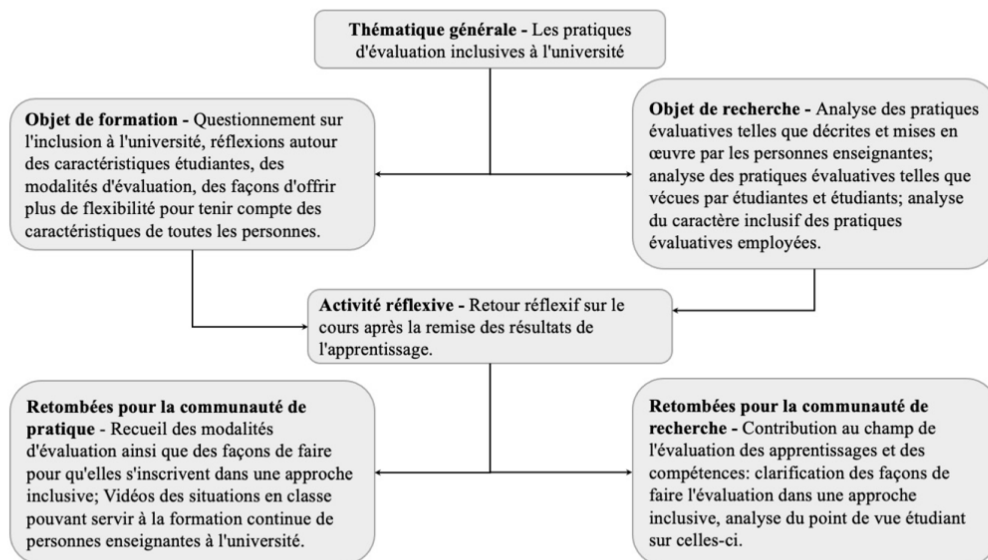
**Thématique générale -** Les pratiques d'évaluation inclusives à l'université

**Objet de formation -** Questionnement sur l'inclusion à l'université, réflexions autour des caractéristiques étudiantes, des modalités d'évaluation, des façons d'offrir plus de flexibilité pour tenir compte des caractéristiques de toutes les personnes.

**Objet de recherche -** Analyse des pratiques évaluatives telles que décrites et mises en œuvre par les personnes enseignantes; analyse des pratiques évaluatives telles que vécues par étudiantes et étudiants; analyse du caractère inclusif des pratiques évaluatives employées.

**Activité réflexive -** Retour réflexif sur le cours après la remise des résultats de l'apprentissage.

**Retombées pour la communauté de pratique -** Recueil des modalités d'évaluation ainsi que des façons de faire pour qu'elles s'inscrivent dans une approche inclusive; Vidéos des situations en classe pouvant servir à la formation continue de personnes enseignantes à l'université.

**Retombées pour la communauté de recherche -** Contribution au champ de l'évaluation des apprentissages et des compétences: clarification des façons de faire l'évaluation dans une approche inclusive, analyse du point de vue étudiant sur celles-ci.